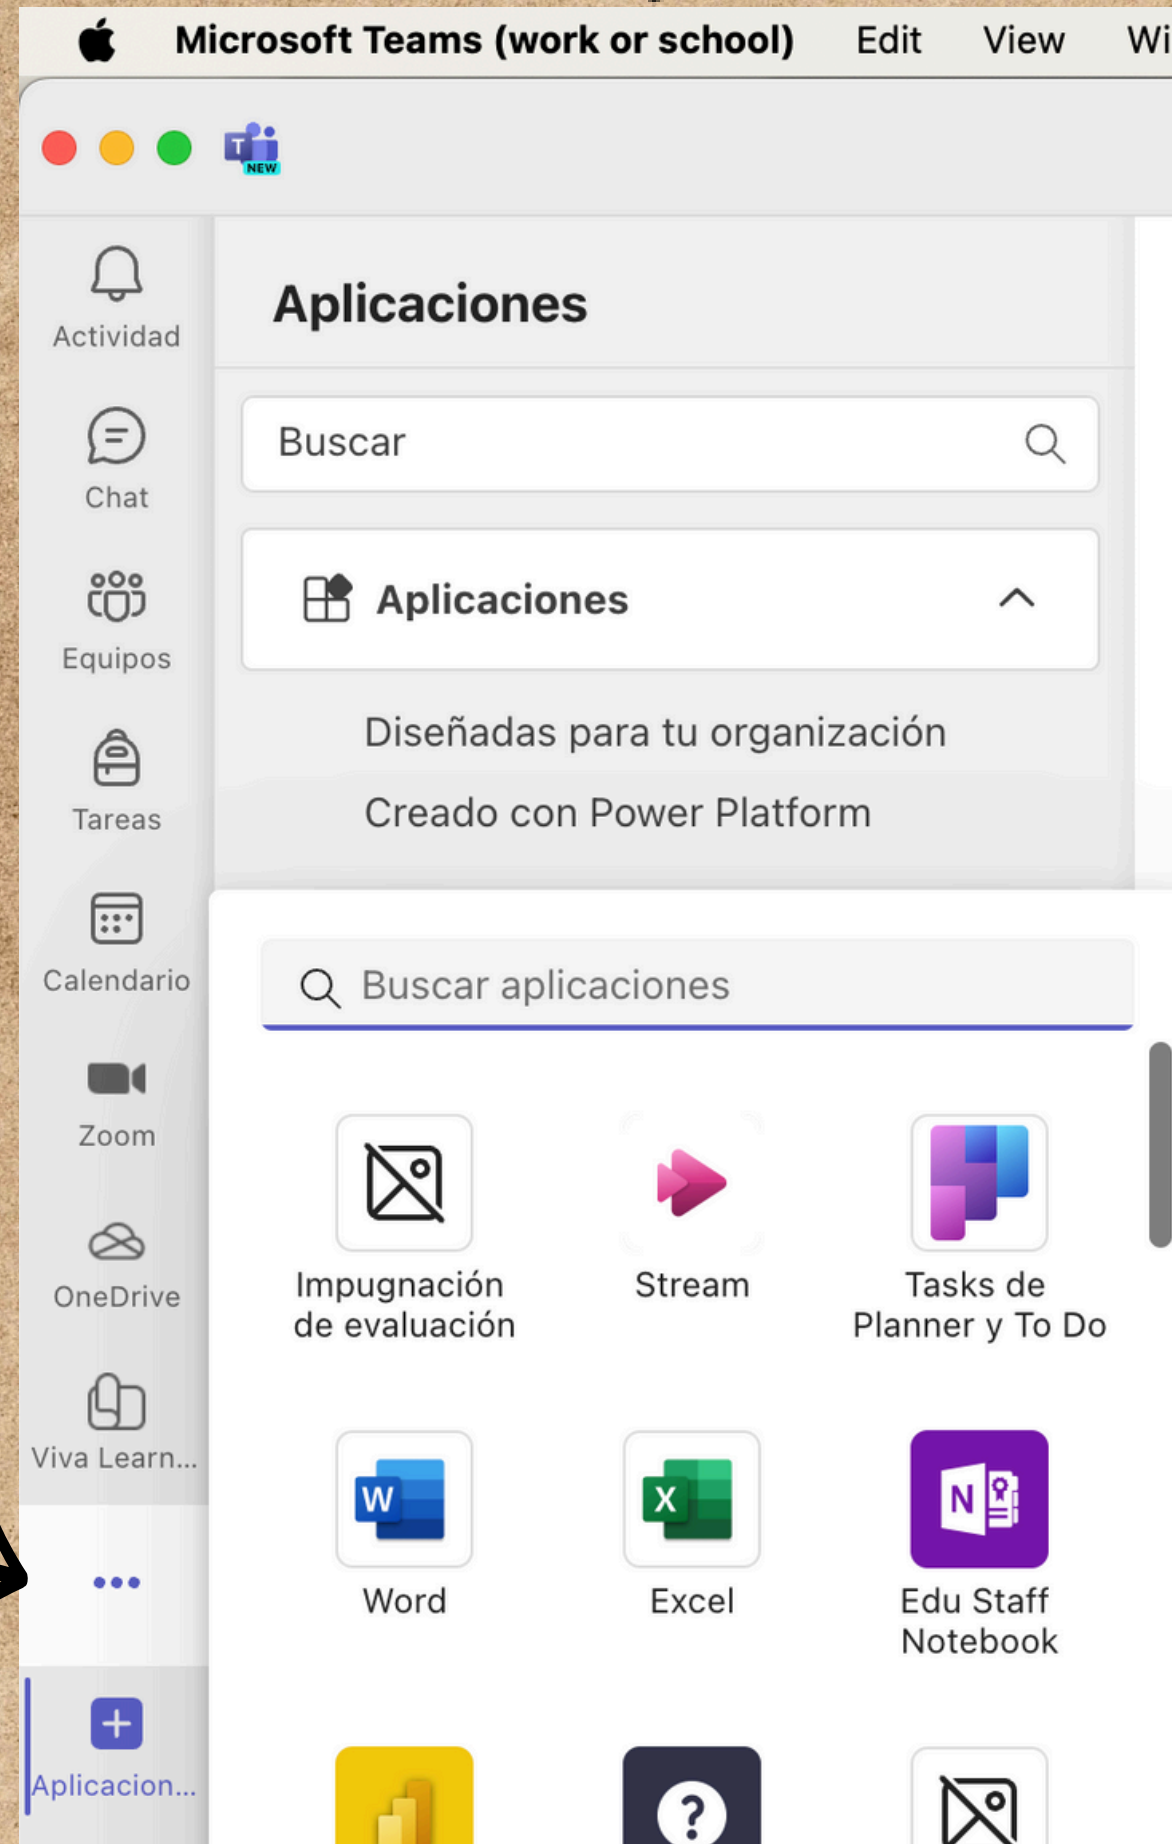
Microsoft Teams (work or school) Edit View Wi

NEW

Actividad
Chat
Equipos
Tareas
Calendario
Zoom
OneDrive
Viva Learn...
•••
Aplicacion...

Aplicaciones

Buscar

Aplicaciones

Diseñadas para tu organización

Creado con Power Platform

Buscar aplicaciones

Impugnación de evaluación

Stream

Tasks de Planner y To Do

Word

Excel

Edu Staff Notebook